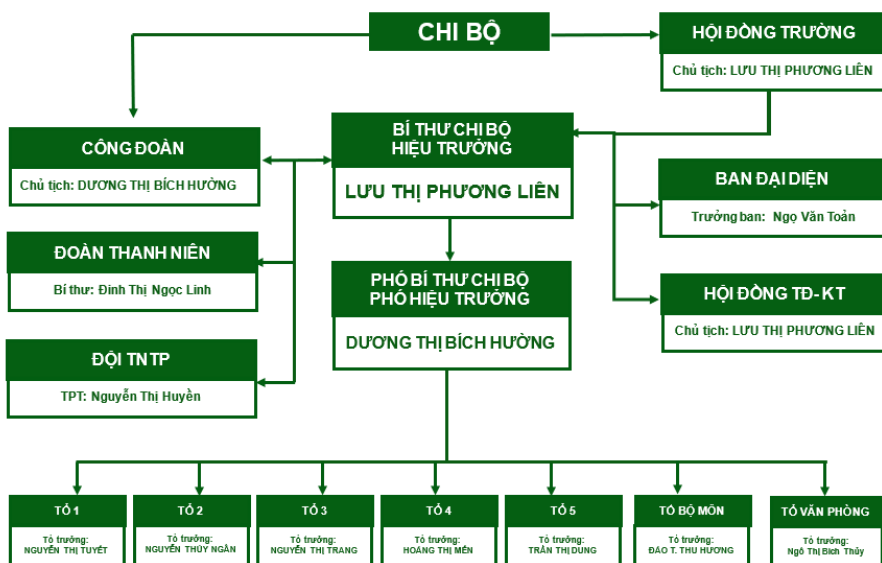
CHI BỘ

HỘI ĐỒNG TRƯỜNG

Chủ tịch: LƯU THỊ PHƯƠNG LIÊN

CÔNG ĐOÀN

Chủ tịch: DƯƠNG THỊ BÍCH HƯỜNG

BÍ THƯ CHI BỘ
HIỆU TRƯỞNG

LƯU THỊ PHƯƠNG LIÊN

BAN ĐẠI DIỆN

Trưởng ban: Ngọ Văn Toàn

ĐOÀN THANH NIÊN

Bí thư: Đinh Thị Ngọc Linh

PHÓ BÍ THƯ CHI BỘ
PHÓ HIỆU TRƯỞNG

DƯƠNG THỊ BÍCH HƯỜNG

HỘI ĐỒNG TĐ-KT

Chủ tịch: LƯU THỊ PHƯƠNG LIÊN

ĐỘI TNTP

TPT: Nguyễn Thị Huyền

TỔ 1

Tổ trưởng:
NGUYỄN THỊ TUYẾT

TỔ 2

Tổ trưởng:
NGUYỄN THÚY NGÂN

TỔ 3

Tổ trưởng:
NGUYỄN THỊ TRANG

TỔ 4

Tổ trưởng:
HOÀNG THỊ MẾN

TỔ 5

Tổ trưởng:
TRẦN THỊ DUNG

TỔ BỘ MÔN

Tổ trưởng:
ĐÀO T. THU HƯƠNG

TỔ VĂN PHÒNG

Tổ trưởng:
Ngô Thị Bích Thủy